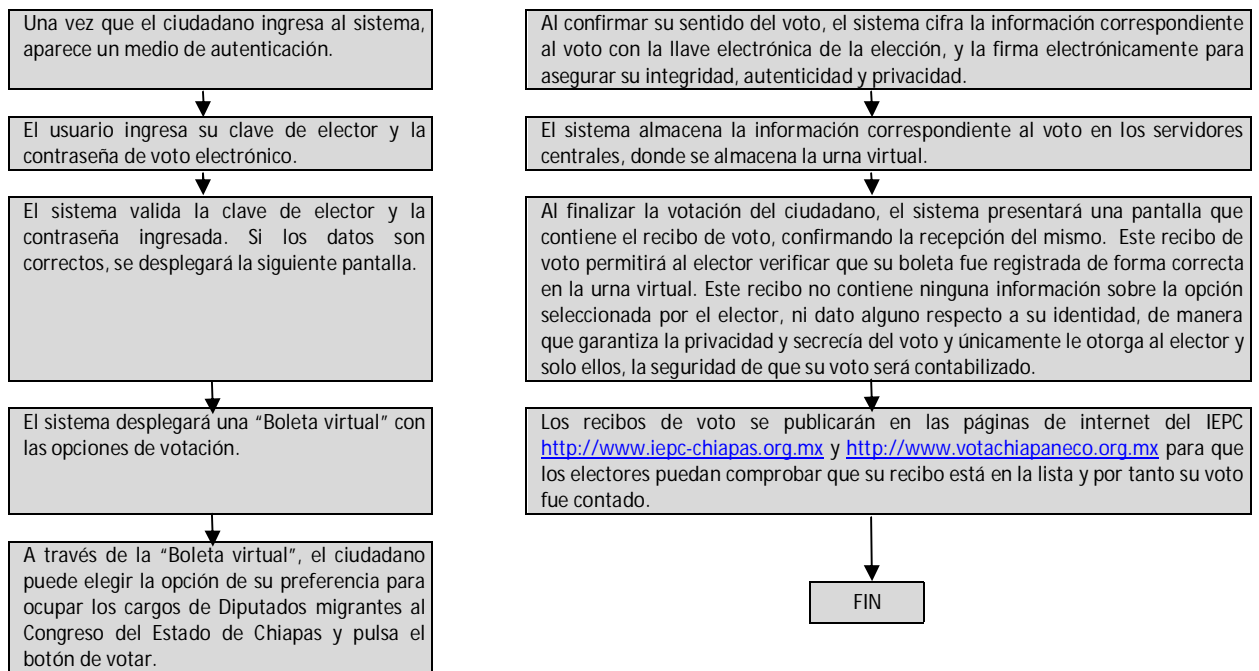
Una vez que el ciudadano ingresa al sistema, aparece un medio de autenticación.

El usuario ingresa su clave de elector y la contraseña de voto electrónico.

El sistema valida la clave de elector y la contraseña ingresada. Si los datos son correctos, se desplegará la siguiente pantalla.

El sistema desplegará una "Boleta virtual" con las opciones de votación.

A través de la "Boleta virtual", el ciudadano puede elegir la opción de su preferencia para ocupar los cargos de Diputados migrantes al Congreso del Estado de Chiapas y pulsa el botón de votar.

Al confirmar su sentido del voto, el sistema cifra la información correspondiente al voto con la llave electrónica de la elección, y la firma electrónicamente para asegurar su integridad, autenticidad y privacidad.

El sistema almacena la información correspondiente al voto en los servidores centrales, donde se almacena la urna virtual.

Al finalizar la votación del ciudadano, el sistema presentará una pantalla que contiene el recibo de voto, confirmando la recepción del mismo. Este recibo de voto permitirá al elector verificar que su boleta fue registrada de forma correcta en la urna virtual. Este recibo no contiene ninguna información sobre la opción seleccionada por el elector, ni dato alguno respecto a su identidad, de manera que garantiza la privacidad y secrecía del voto y únicamente le otorga al elector y solo ellos, la seguridad de que su voto será contabilizado.

Los recibos de voto se publicarán en las páginas de internet del IEPC http://www.iepc-chiapas.org.mx y http://www.votachiapaneco.org.mx para que los electores puedan comprobar que su recibo está en la lista y por tanto su voto fue contado.

FIN